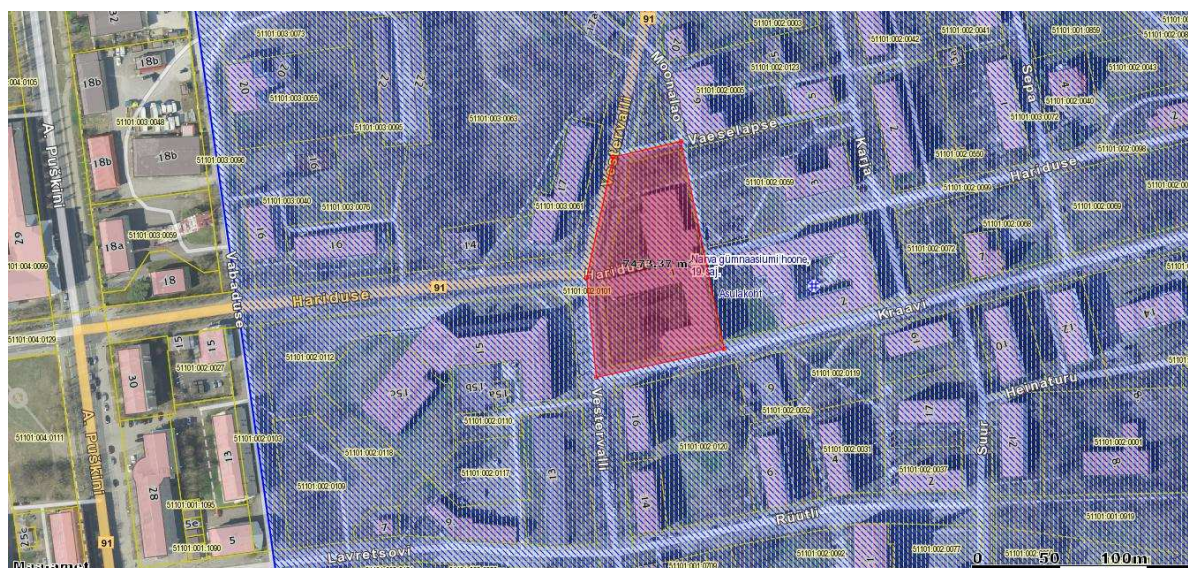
32
18b
18b
18b
51101:003:0048
51101:003:0096
A. Puškini
29
18a
51101:003:0059
18
51101:004:0099
004:0105
Vabaduse
Hariduse
91
51101:004:0129
30
15
15
51101:002:0027
51101:004:0111
A. Puškini
28
13
51101:002:0103
51101:001:1095
5a
5
51101:001:1090
91
Maaamet
20
51101:003:0073
51101:003:0055
22
24
51101:003:0005
51101:003:0063
16
51101:003:0040
51101:003:0076
16
14
51101:003:0061
17
Vestervalli
Moonaloo
91
20
Vaeselapse
51101:002:0003
51101:002:0123
51101:002:0005
51101:002:0042
51101:002:0041
Sepa
51101:001:0859
51101:002:0043
51101:002:0040
51101:002:0072
51101:002:0050
Karja
51101:002:0059
Hariduse
51101:002:0099
51101:002:0096
51101:002:0069
51101:002:0072
51101:002:0068
7474.37 m²
Narva gümnaasiumi hoone, 19.saj.
Hariduse
51101:002:0101
Asulakoht
2
Kraavi
51101:002:0112
15
25
25b
25a
51101:002:0118
51101:002:0110
51101:002:0109
51101:002:0117
Vestervalli
16
51101:002:0120
6
51101:002:0052
51101:002:0119
10
12
14
Heinaturu
4
51101:002:0031
17
51101:002:0037
Suur
12
51101:002:0001
8
13
14
Rüütli
7
3
Lavretsovi
51101:002:0092
51101:002:0077
51101:001:0919
0
50
100m